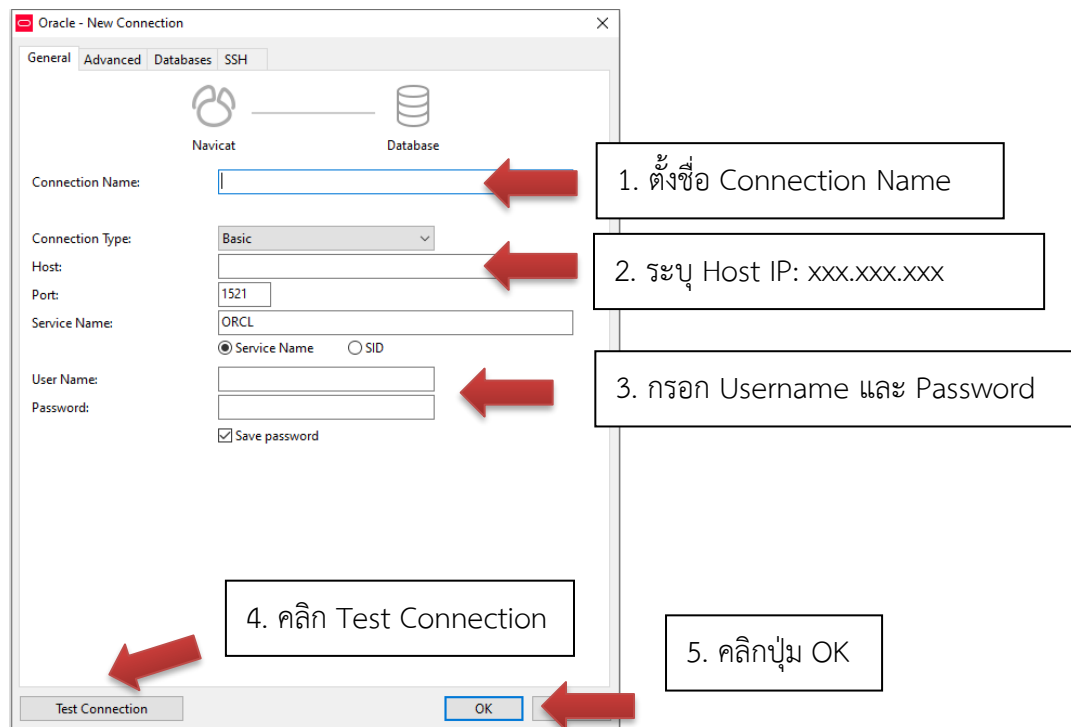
Oracle - New Connection

General | Advanced | Databases | SSH

Navicat

Database

Connection Name:

1. ตั้งชื่อ Connection Name

Connection Type: Basic

Host:

2. ระบุ Host IP: xxx.xxx.xxx

Port: 1521

Service Name: ORCL

Service Name
SID

User Name:

Password:

3. กรอก Username และ Password

Save password

4. คลิก Test Connection

5. คลิกปุ่ม OK

Test Connection

OK